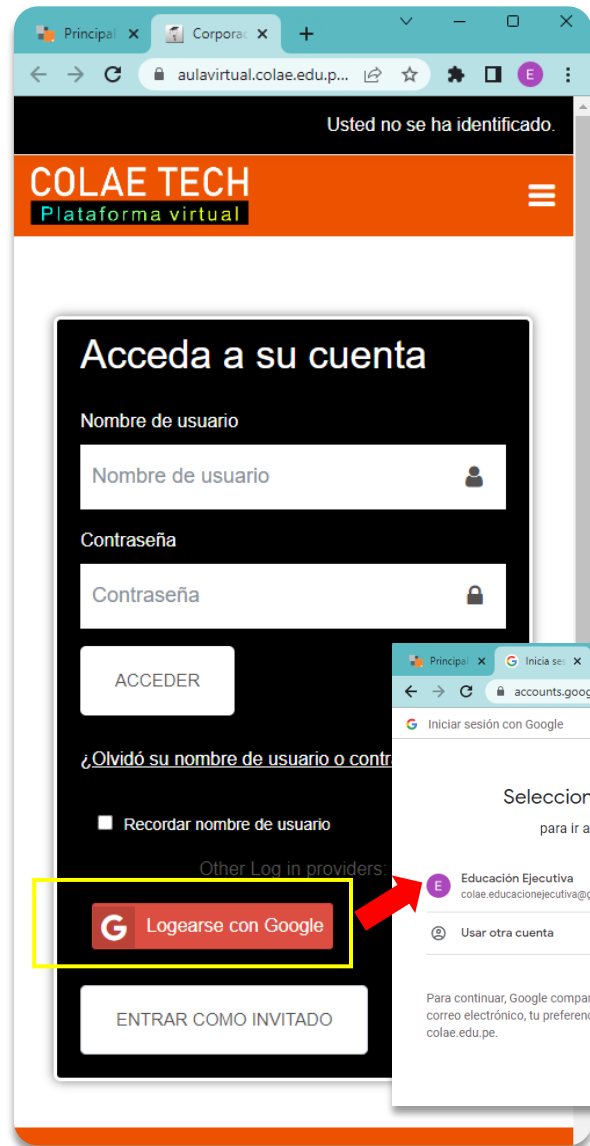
Principal ×
Corporac ×
+
aulavirtual.colae.edu.p...
E
Usted no se ha identificado.
COLAE TECH
Plataforma virtual
Acceda a su cuenta
Nombre de usuario
Nombre de usuario
Contraseña
Contraseña
ACCEDER
¿Olvidó su nombre de usuario o contra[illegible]
Recordar nombre de usuario
Other Log in providers:
G Logearse con Google
ENTRAR COMO INVITADO
Principal ×
Inicia ses ×
accounts.goog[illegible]
Iniciar sesión con Google
Seleccion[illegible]
para ir a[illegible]
E Educación Ejecutiva
colae.educacionejecutiva@g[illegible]
Usar otra cuenta
Para continuar, Google compar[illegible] correo electrónico, tu preferenc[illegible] colae.edu.pe.